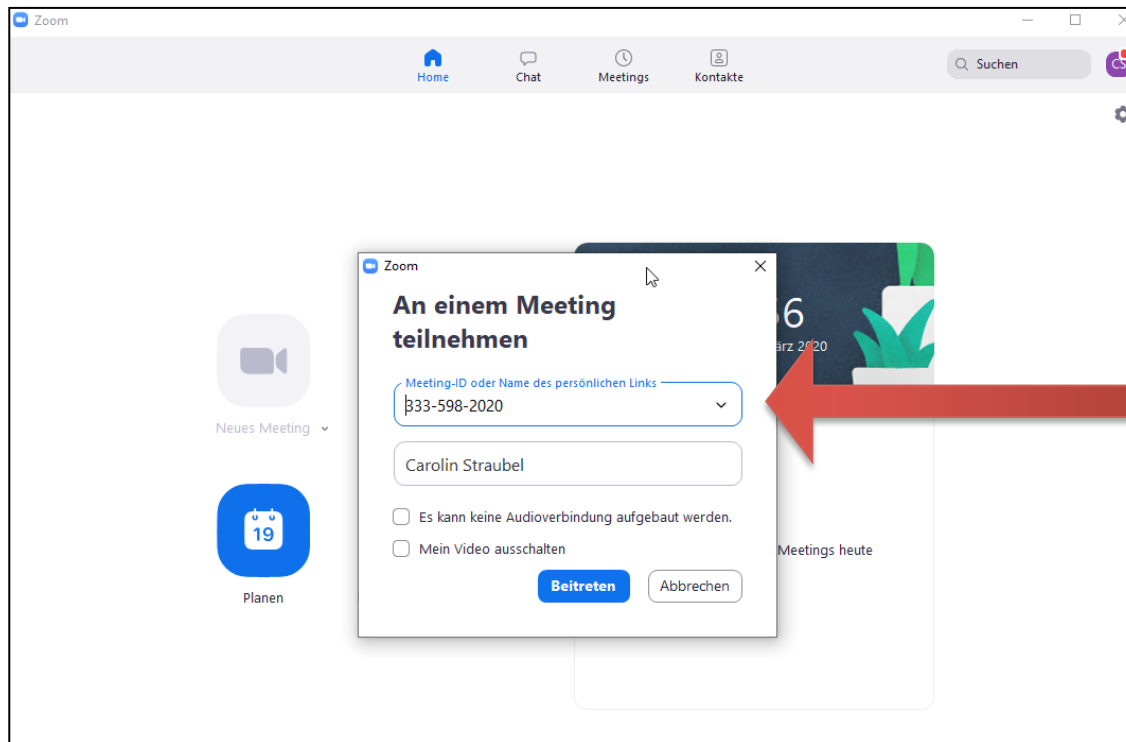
Zoom

Home Chat Meetings Kontakte

Suchen

CS

Neues Meeting

19

Planen

6

ärz 2020

Meetings heute

Zoom

An einem Meeting teilnehmen

Meeting-ID oder Name des persönlichen Links

333-598-2020

Carolin Straubel

Es kann keine Audioverbindung aufgebaut werden.

Mein Video ausschalten

Beitreten Abbrechen